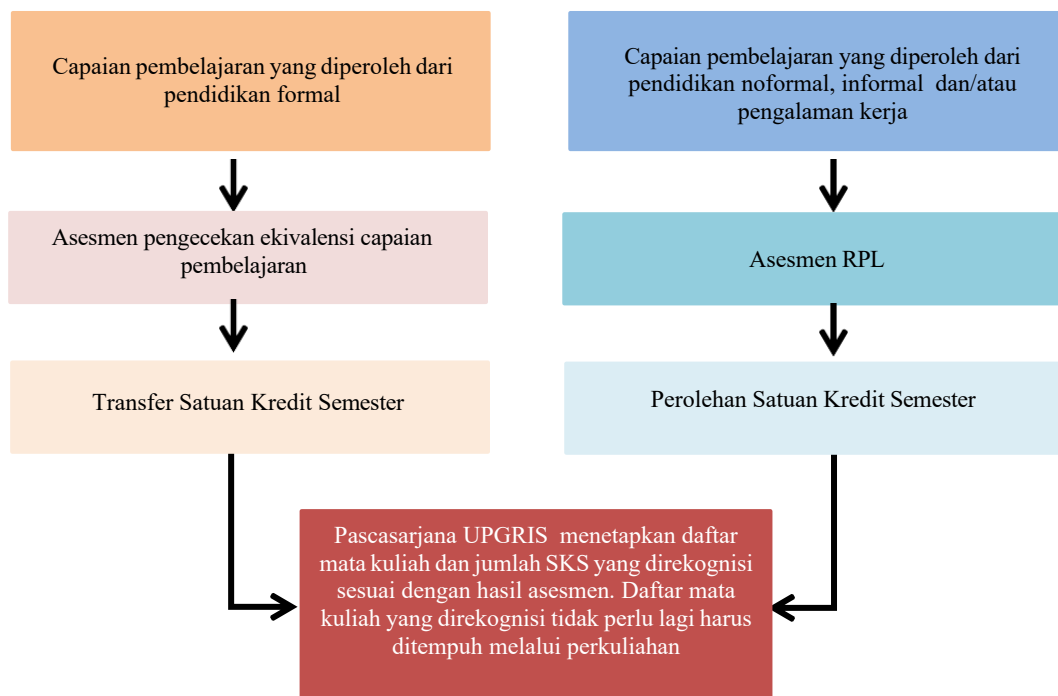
Capaian pembelajaran yang diperoleh dari pendidikan formal

Asesmen pengecekan ekivalensi capaian pembelajaran

Transfer Satuan Kredit Semester

Capaian pembelajaran yang diperoleh dari pendidikan noformal, informal dan/atau pengalaman kerja

Asesmen RPL

Perolehan Satuan Kredit Semester

Pascasarjana UPGRIS menetapkan daftar mata kuliah dan jumlah SKS yang direkognisi sesuai dengan hasil asesmen. Daftar mata kuliah yang direkognisi tidak perlu lagi harus ditempuh melalui perkuliahan